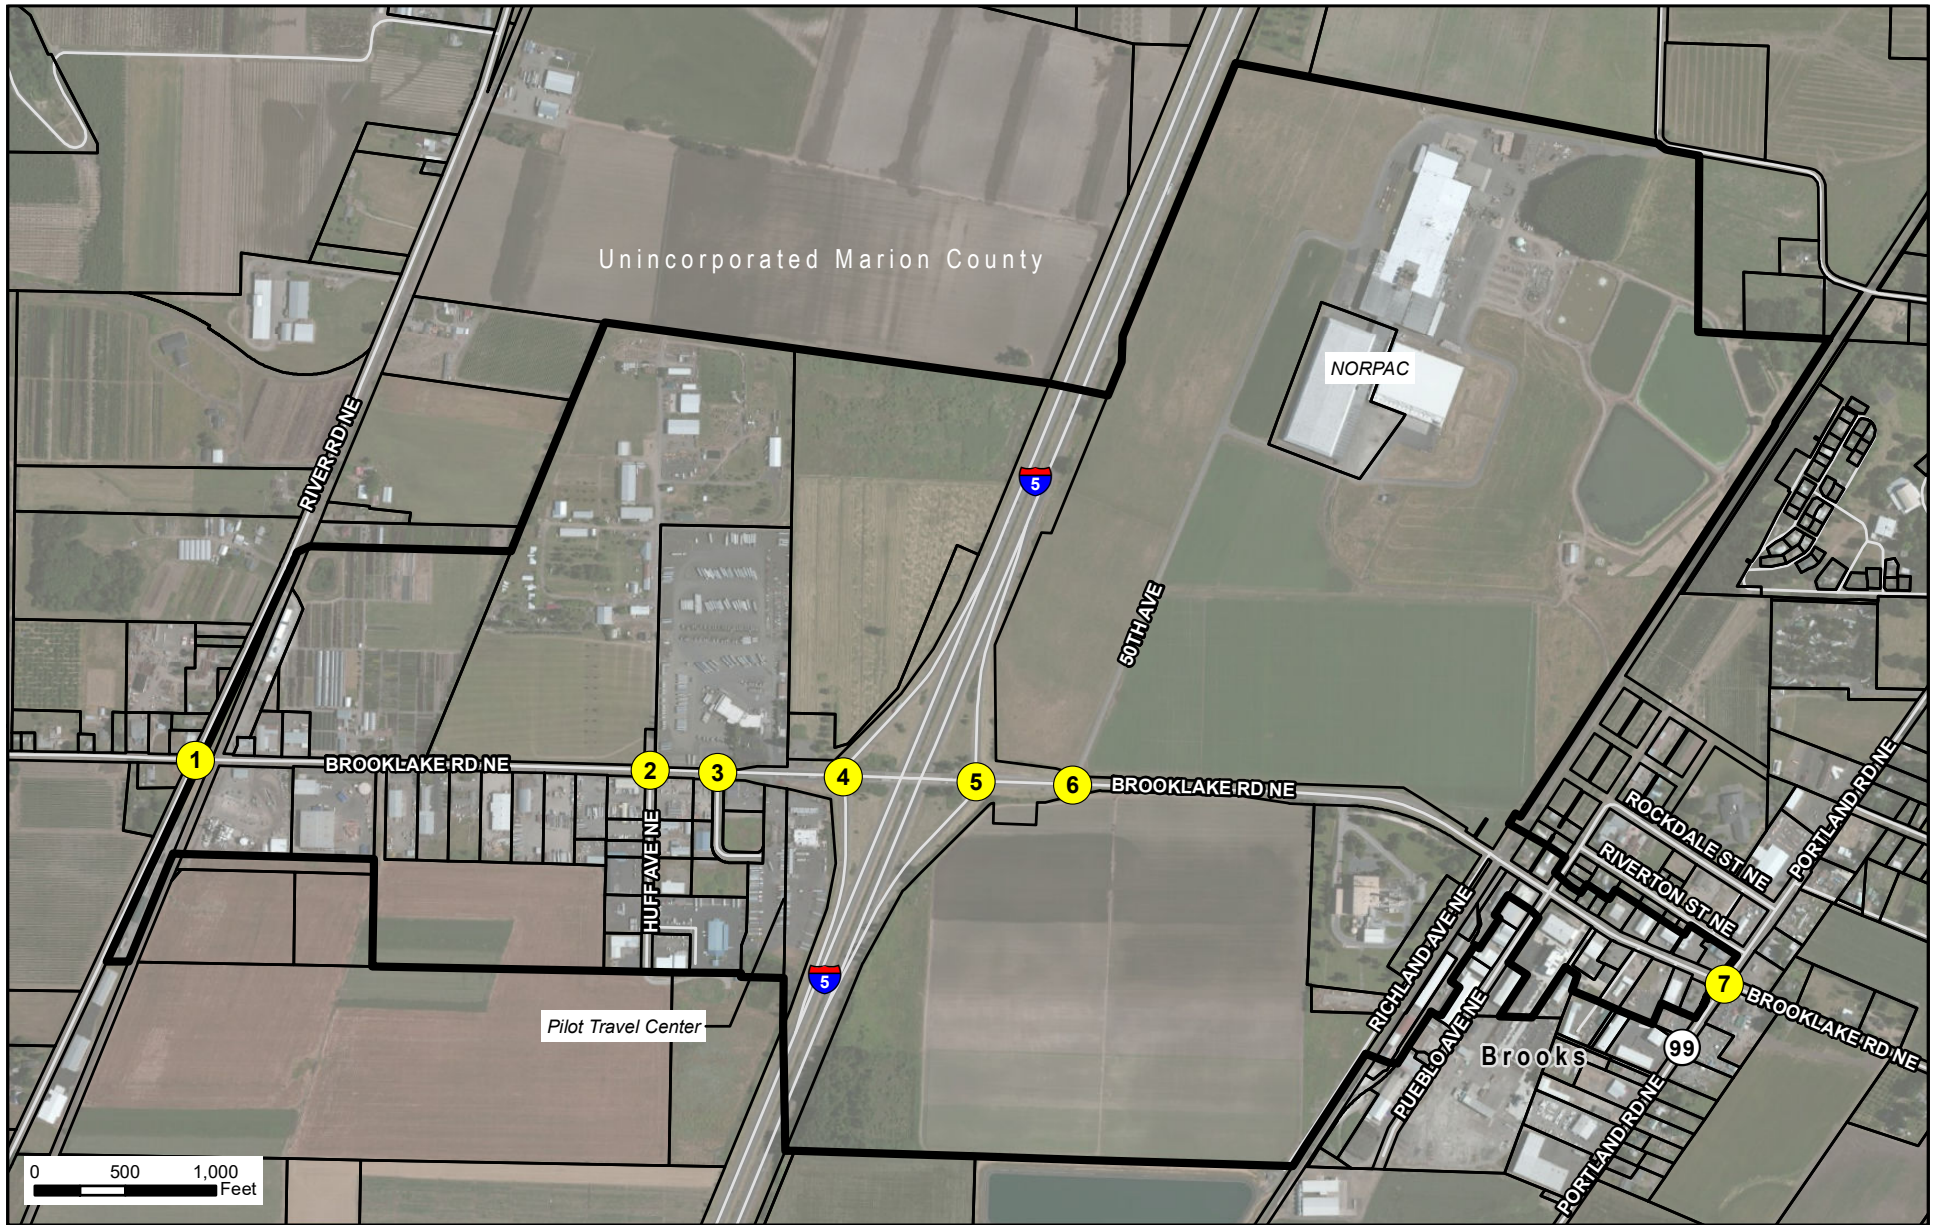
Unincorporated Marion County

NORPAC

RIVER RD NE

5

50TH AVE

1

BROOKLAKE RD NE

2

3

4

5

6

BROOKLAKE RD NE

ROCKDALE ST NE

PORTLAND RD NE

RIVERTON ST NE

HUFF AVE NE

5

RICHLAND AVE NE

7

BROOKLAKE RD NE

Pilot Travel Center

PUEBLO AVE NE

Brooks

99

PORTLAND RD NE

0 500 1,000 Feet